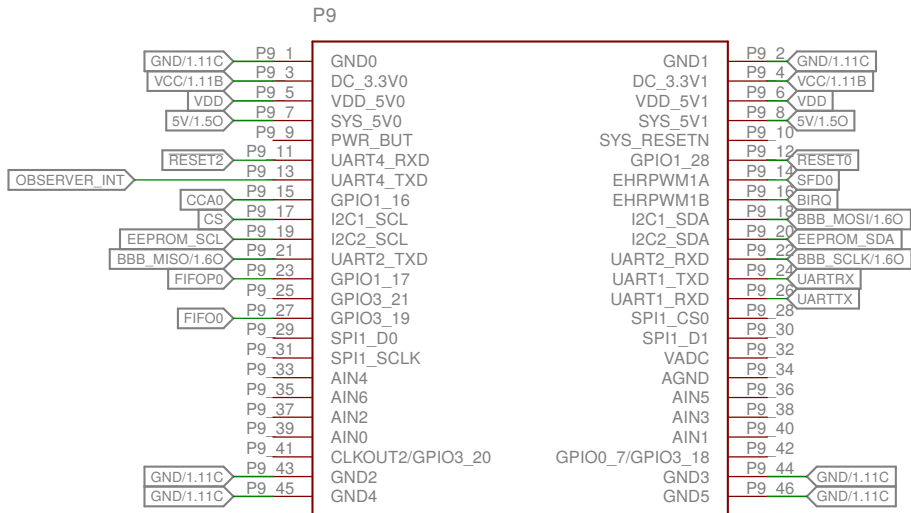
P9

GND/1.11C P9_1 GND0
VCC/1.11B P9_3 DC_3.3V0
VDD P9_5 VDD_5V0
5V/1.5O P9_7 SYS_5V0
P9_9 PWR_BUT
RESET2 P9_11 UART4_RXD
OBSERVER_INT P9_13 UART4_TXD
CCA0 P9_15 GPIO1_16
CS P9_17 I2C1_SCL
EEPROM_SCL P9_19 I2C2_SCL
BBB_MISO/1.6O P9_21 UART2_TXD
FIFOP0 P9_23 GPIO1_17
P9_25 GPIO3_21
FIFO0 P9_27 GPIO3_19
P9_29 SPI1_D0
P9_31 SPI1_SCLK
P9_33 AIN4
P9_35 AIN6
P9_37 AIN2
P9_39 AIN0
P9_41 CLKOUT2/GPIO3_20
GND/1.11C P9_43 GND2
GND/1.11C P9_45 GND4

GND1 P9_2 GND/1.11C
DC_3.3V1 P9_4 VCC/1.11B
VDD_5V1 P9_6 VDD
SYS_5V1 P9_8 5V/1.5O
SYS_RESETN P9_10
GPIO1_28 P9_12 RESET0
EHRPWM1A P9_14 SFD0
EHRPWM1B P9_16 BIRQ
I2C1_SDA P9_18 BBB_MOSI/1.6O
I2C2_SDA P9_20 EEPROM_SDA
UART2_RXD P9_22 BBB_SCLK/1.6O
UART1_TXD P9_24 UARTRX
UART1_RXD P9_26 UARTTX
SPI1_CS0 P9_28
SPI1_D1 P9_30
VADC P9_32
AGND P9_34
AIN5 P9_36
AIN3 P9_38
AIN1 P9_40
GPIO0_7/GPIO3_18 P9_42
GND3 P9_44 GND/1.11C
GND5 P9_46 GND/1.11C